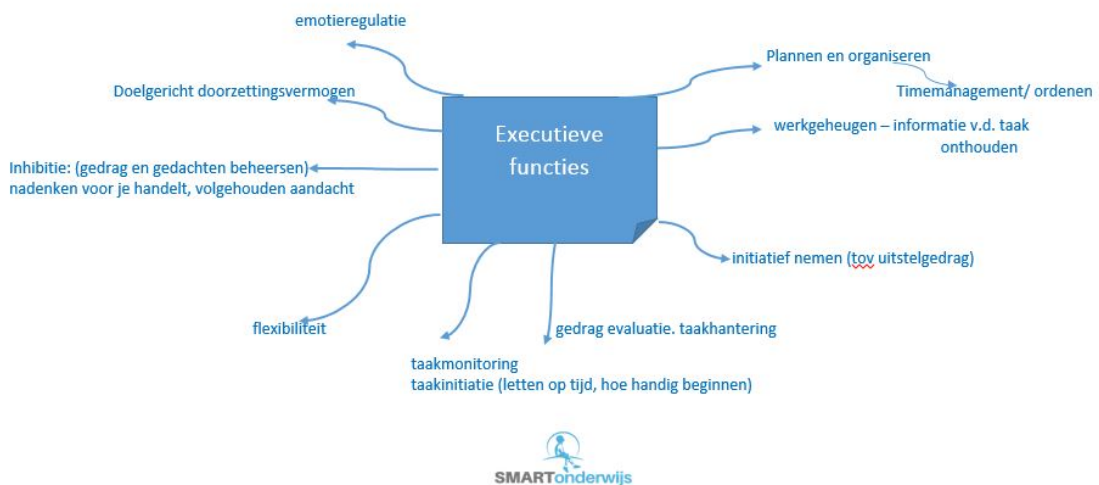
emotieregulatie

Doelgericht doorzettingsvermogen

Inhibitie: (gedrag en gedachten beheersen)
nadenken voor je handelt, volgehouden aandacht

Executieve functies

Plannen en organiseren

Timemanagement/ ordenen

werkgeheugen – informatie v.d. taak onthouden

initiatief nemen (tov uitstelgedrag)

flexibiliteit

gedrag evaluatie. taakhantering

taakmonitoring
taakinitiatie (letten op tijd, hoe handig beginnen)

SMARTonderwijs